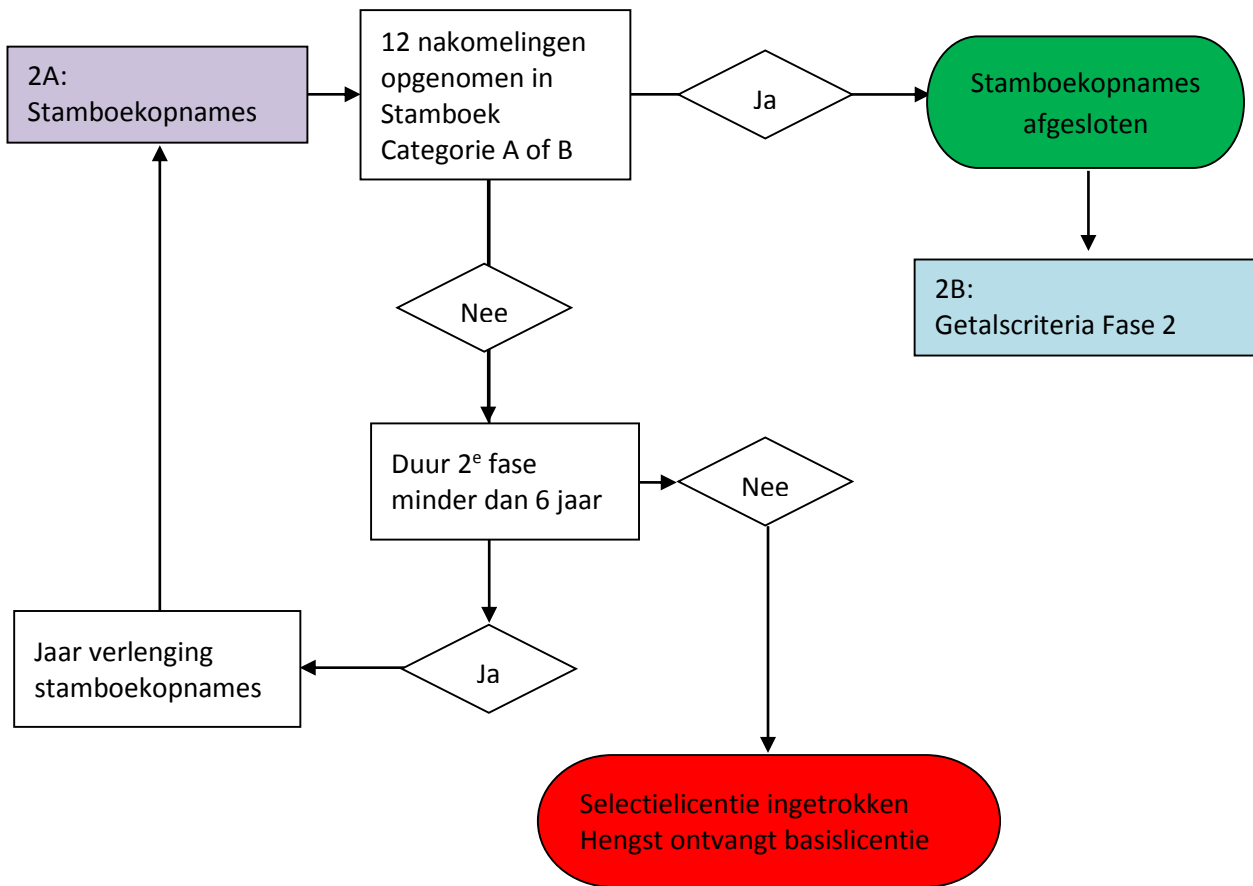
2A:
Stamboekopnames

12 nakomelingen opgenomen in Stamboek Categorie A of B

Ja

Stamboekopnames afgesloten

2B:
Getalscriteria Fase 2

Nee

Duur 2$^e$ fase minder dan 6 jaar

Nee

Jaar verlenging stamboekopnames

Ja

Selectielicentie ingetrokken
Hengst ontvangt basislicentie